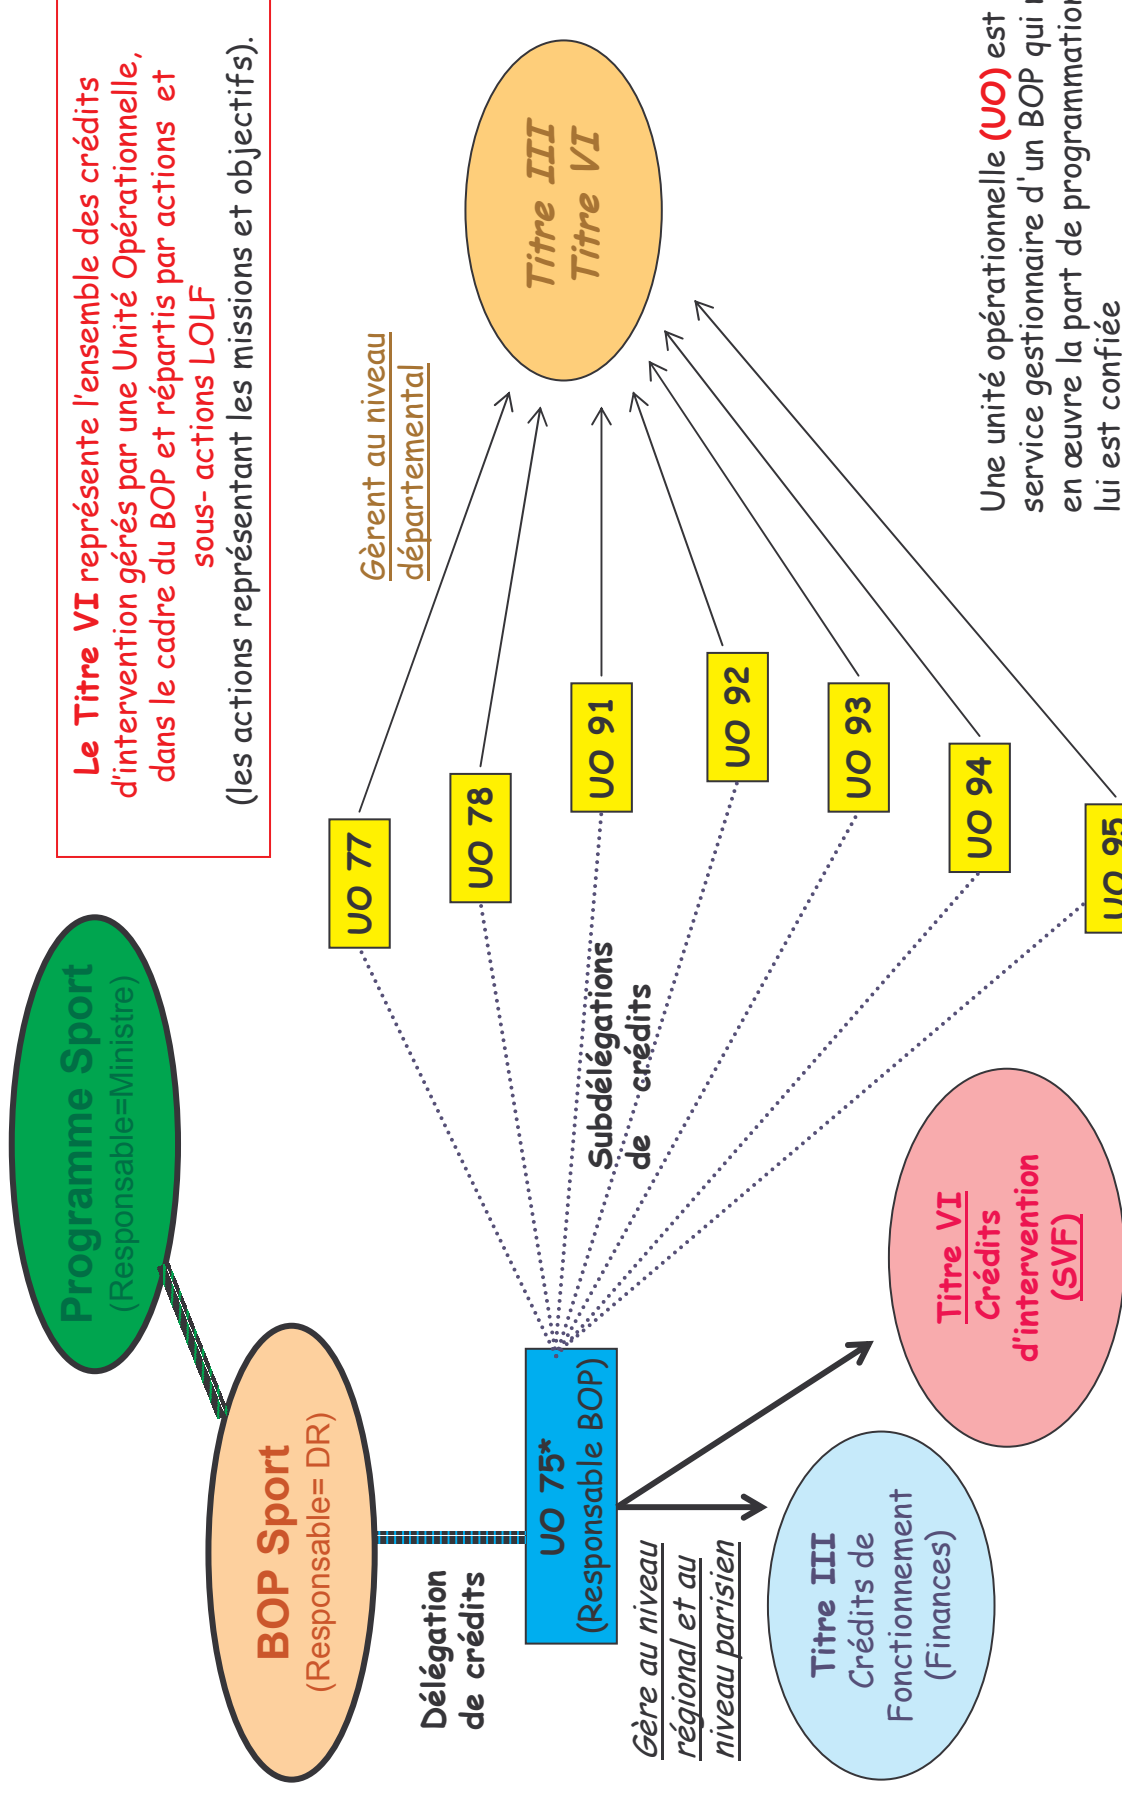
Le Titre VI représente l'ensemble des crédits d'intervention gérés par une Unité Opérationnelle, dans le cadre du BOP et répartis par actions et sous- actions LOLF
(les actions représentant les missions et objectifs).

Titre III
Titre VI

Une unité opérationnelle (UO) est service gestionnaire d'un BOP qui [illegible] en œuvre la part de programmation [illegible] lui est confiée

Gèrent au niveau départemental

Programme Sport
(Responsable=Ministre)

BOP Sport
(Responsable= DR)

Délégation de crédits

UO 75*
(Responsable BOP)

Subdélégations de crédits

UO 77
UO 78
UO 91
UO 92
UO 93
UO 94
UO 95

Gère au niveau régional et au niveau parisien

Titre III
Crédits de Fonctionnement
(Finances)

Titre VI
Crédits d'intervention
(SVF)